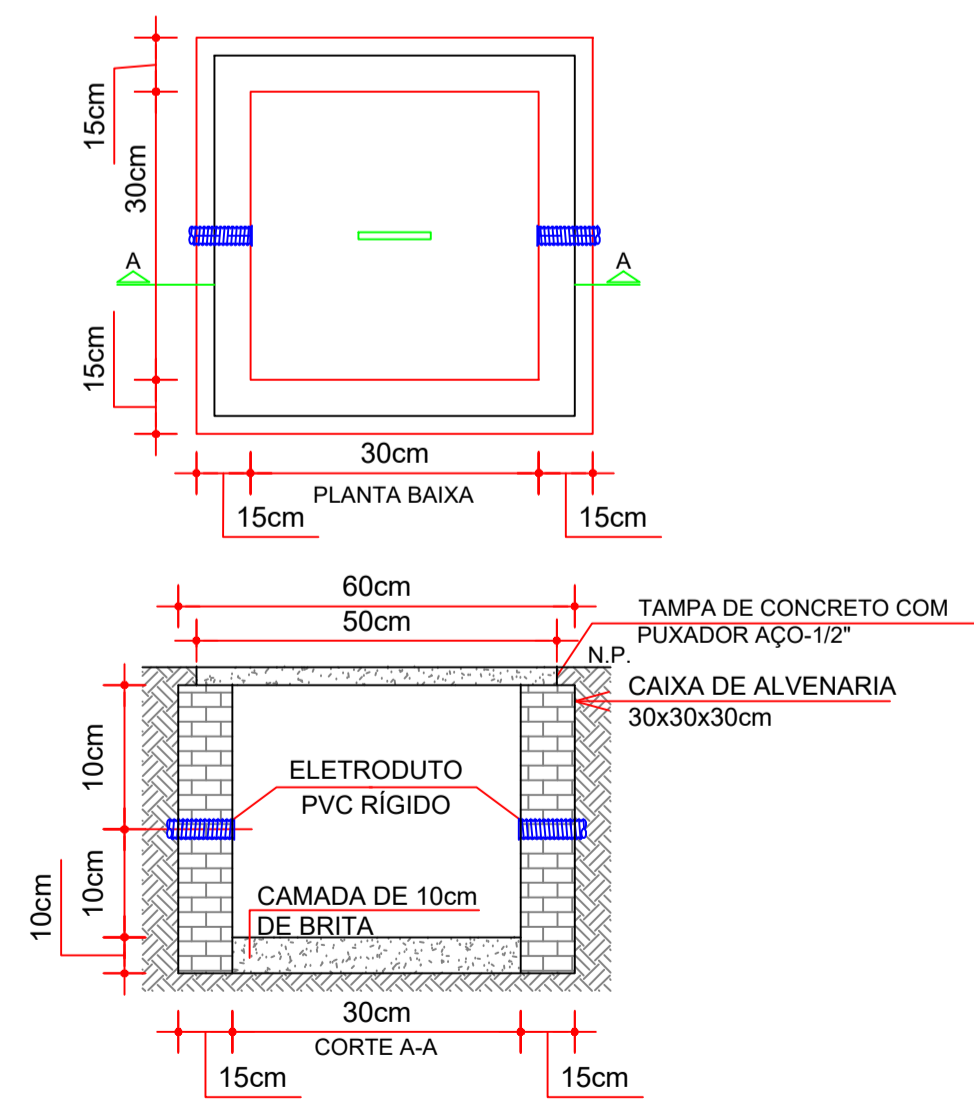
15cm
30cm
A
A
15cm
30cm
PLANTA BAIXA
15cm
15cm

60cm
50cm
TAMPA DE CONCRETO COM PUXADOR AÇO-1/2"
N.P.
CAIXA DE ALVENARIA 30x30x30cm
10cm
ELETRODUTO PVC RÍGIDO
10cm
10cm
CAMADA DE 10cm DE BRITA
30cm
CORTE A-A
15cm
15cm